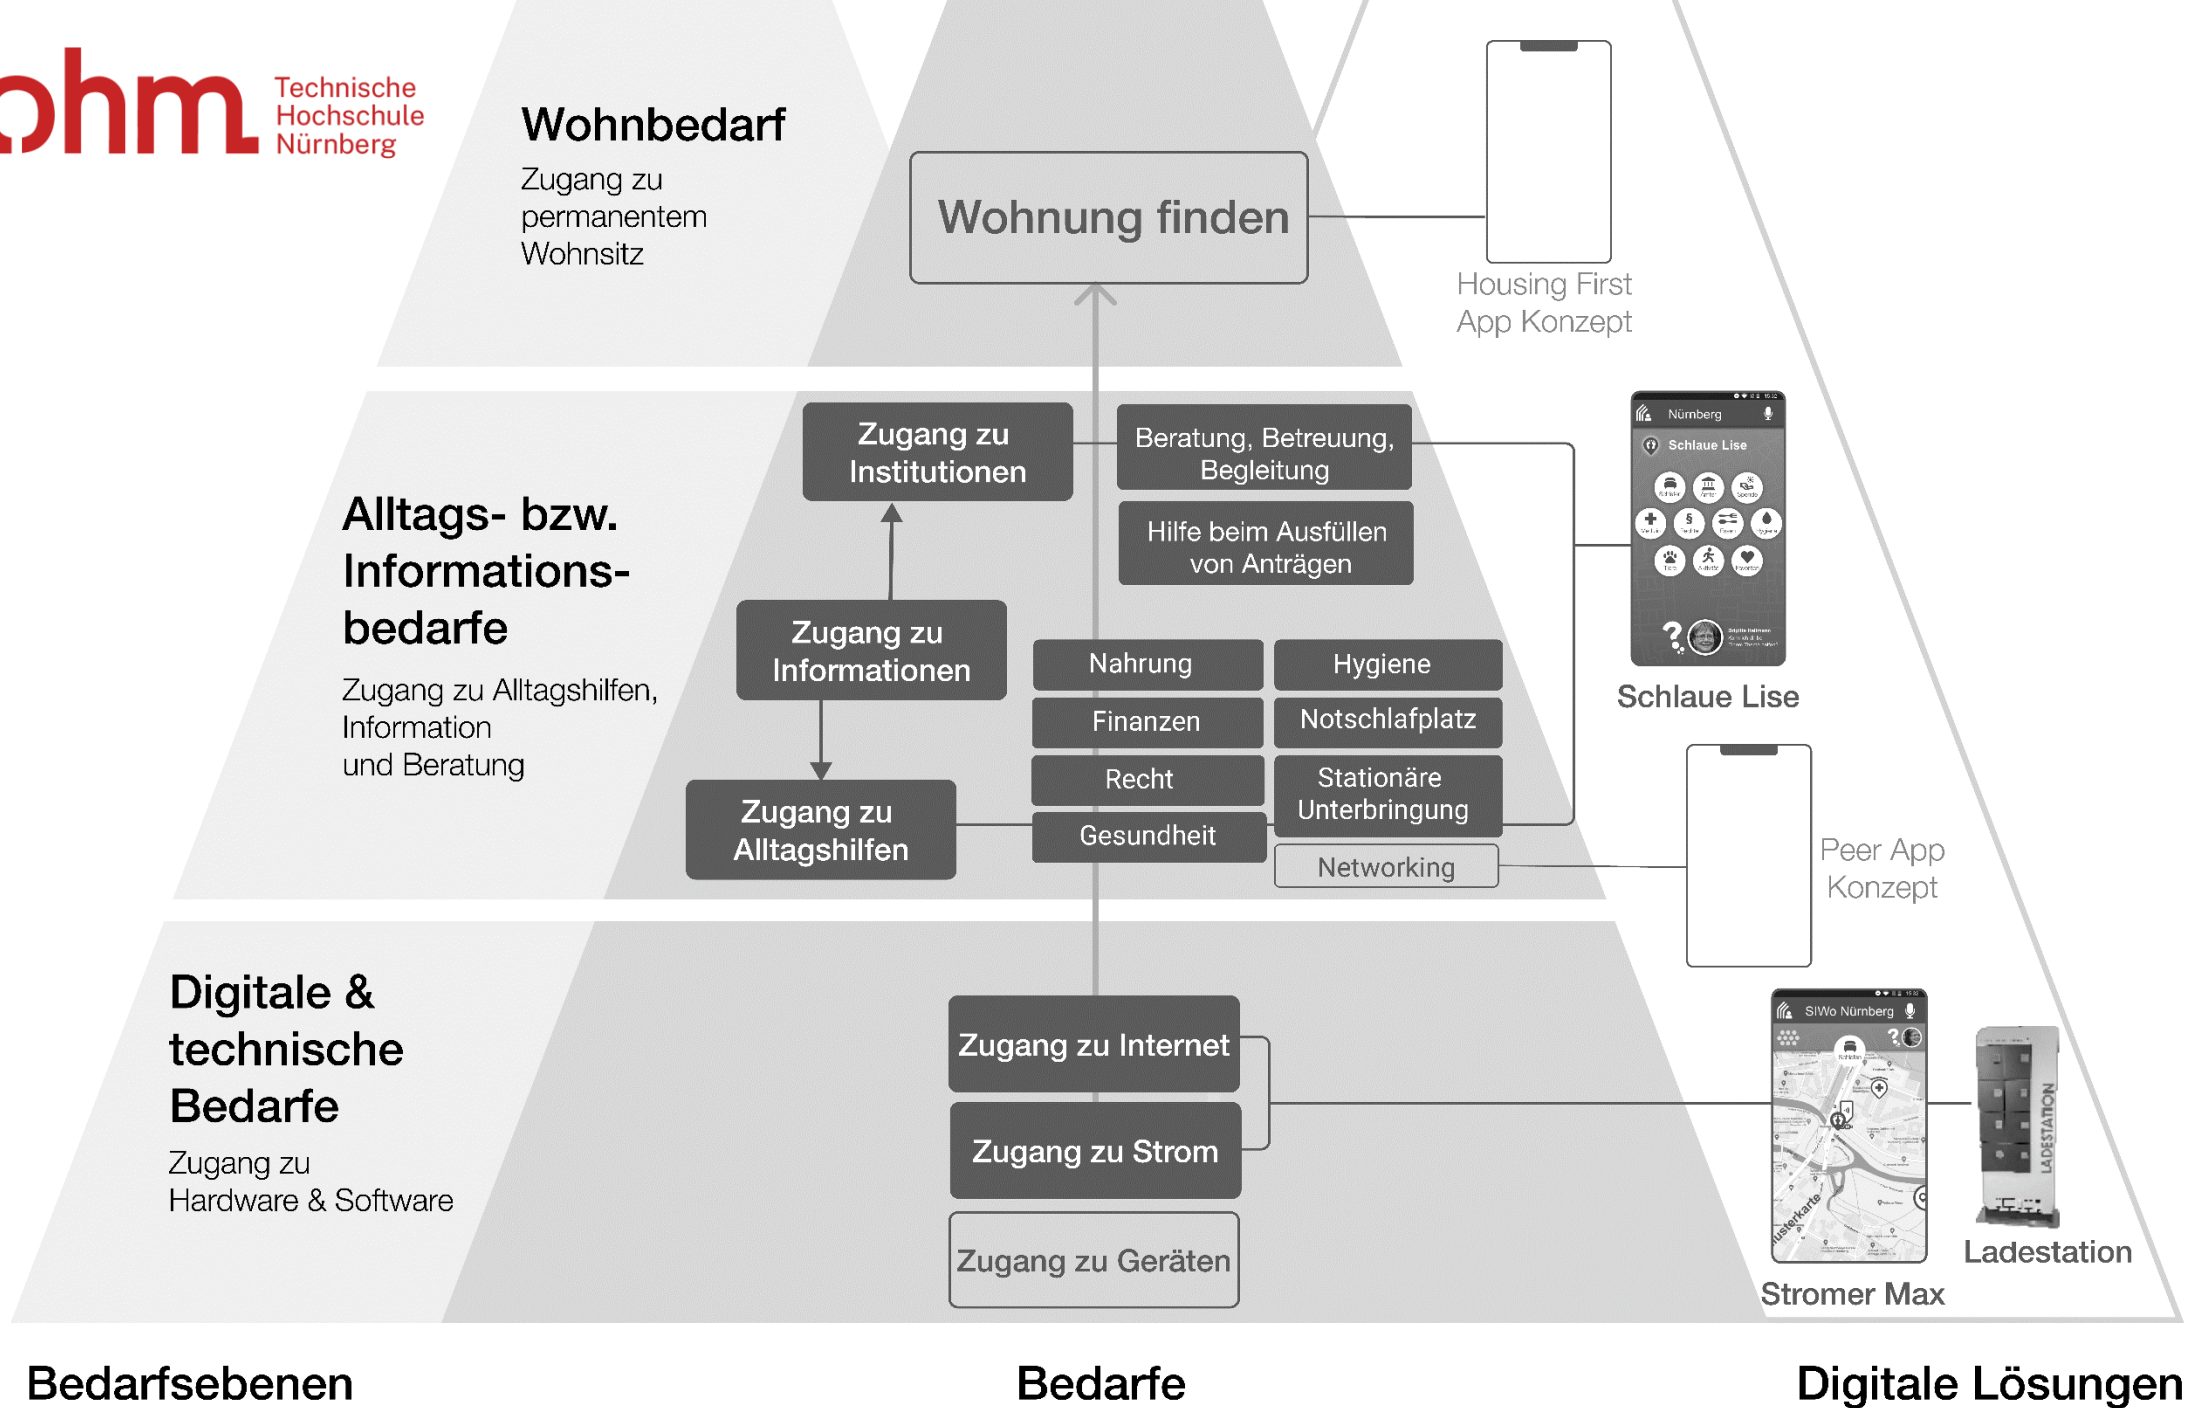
ohm Technische Hochschule Nürnberg

Wohnbedarf
Zugang zu permanentem Wohnsitz

Wohnung finden

Housing First App Konzept

Alltags- bzw. Informationsbedarfe
Zugang zu Alltagshilfen, Information und Beratung

Zugang zu Institutionen

Beratung, Betreuung, Begleitung

Hilfe beim Ausfüllen von Anträgen

Zugang zu Informationen

Nahrung
Hygiene
Finanzen
Notschlafplatz
Recht
Stationäre Unterbringung
Gesundheit
Networking

Zugang zu Alltagshilfen

Nürnberg
Schlaue Lise

Schlaue Lise

Peer App Konzept

Digitale & technische Bedarfe
Zugang zu Hardware & Software

Zugang zu Internet
Zugang zu Strom
Zugang zu Geräten

SIWo Nürnberg

LADESTATION

Ladestation

Stromer Max

Bedarfsebenen
Bedarfe
Digitale Lösungen